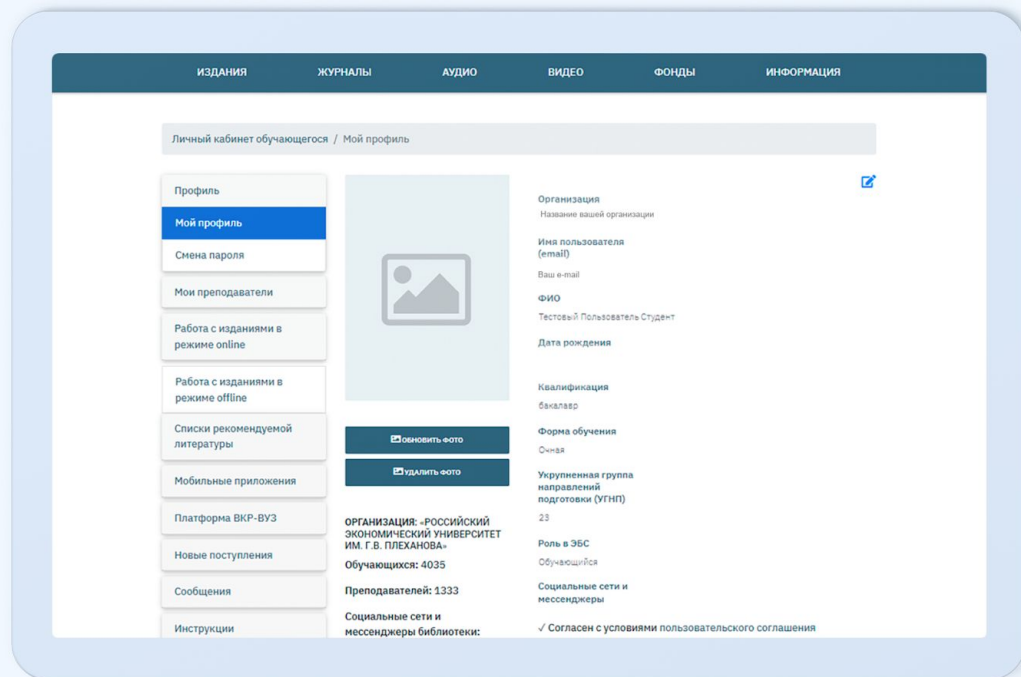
ИЗДАНИЯ ЖУРНАЛЫ АУДИО ВИДЕО ФОНДЫ ИНФОРМАЦИЯ

Личный кабинет обучающегося / Мой профиль

Профиль
Мой профиль
Смена пароля
Мои преподаватели
Работа с изданиями в режиме online
Работа с изданиями в режиме offline
Списки рекомендуемой литературы
Мобильные приложения
Платформа ВКР-ВУЗ
Новые поступления
Сообщения
Инструкции

ОБНОВИТЬ ФОТО
УДАЛИТЬ ФОТО

ОРГАНИЗАЦИЯ: «РОССИЙСКИЙ ЭКОНОМИЧЕСКИЙ УНИВЕРСИТЕТ ИМ. Г.В. ПЛЕХАНОВА»
Обучающихся: 4035
Преподавателей: 1333
Социальные сети и мессенджеры библиотеки:

Организация
Название вашей организации
Имя пользователя (email)
Ваш e-mail
ФИО
Тестовый Пользователь Студент
Дата рождения
Квалификация
бакалавр
Форма обучения
Очная
Укрупненная группа направлений подготовки (УГНП)
23
Роль в ЭБС
Обучающийся
Социальные сети и мессенджеры
✓ Согласен с условиями пользовательского соглашения